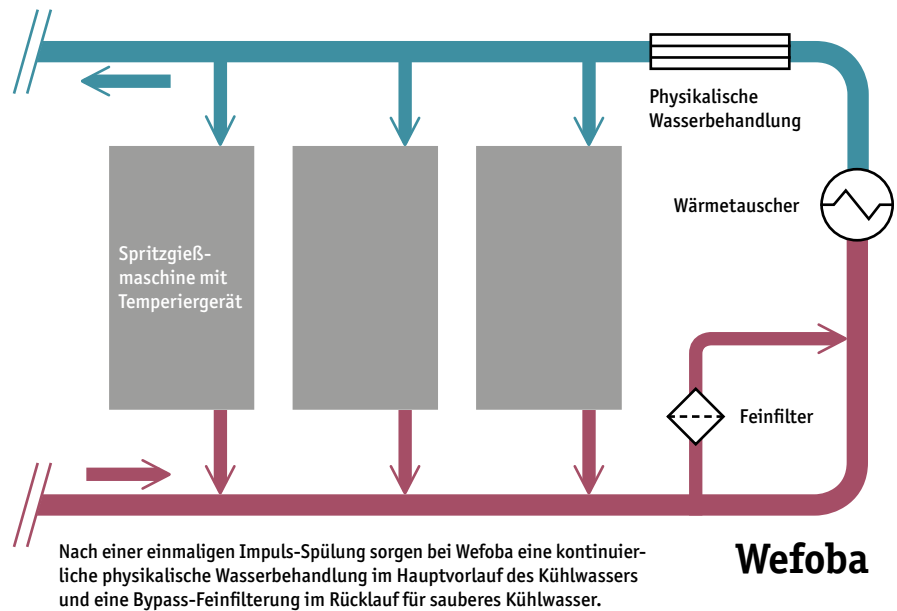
Physikalische Wasserbehandlung

Wärmetauscher

Spritzgießmaschine mit Temperiergerät

Feinfilter

Nach einer einmaligen Impuls-Spülung sorgen bei Wefoba eine kontinuierliche physikalische Wasserbehandlung im Hauptvorlauf des Kühlwassers und eine Bypass-Feinfilterung im Rücklauf für sauberes Kühlwasser.

Wefoba